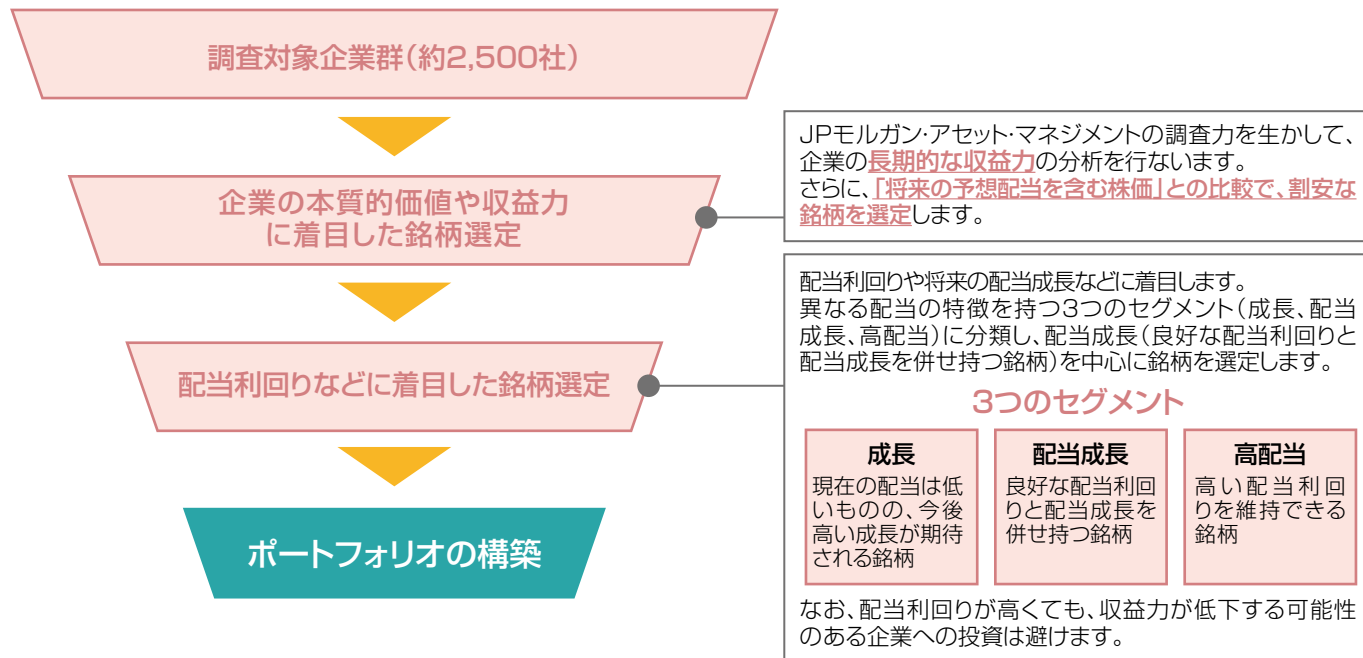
調査対象企業群（約2,500社）

企業の本質的価値や収益力に着目した銘柄選定

JPモルガン・アセット・マネジメントの調査力を生かして、企業の長期的な収益力の分析を行ないます。
さらに、「将来の予想配当を含む株価」との比較で、割安な銘柄を選定します。

配当利回りなどに着目した銘柄選定

配当利回りや将来の配当成長などに着目します。
異なる配当の特徴を持つ3つのセグメント（成長、配当成長、高配当）に分類し、配当成長（良好な配当利回りと配当成長を併せ持つ銘柄）を中心に銘柄を選定します。

3つのセグメント

| 成長 | 配当成長 | 高配当 |
|---|---|---|
| 現在の配当は低いものの、今後高い成長が期待される銘柄 | 良好な配当利回りと配当成長を併せ持つ銘柄 | 高い配当利回りを維持できる銘柄 |

なお、配当利回りが高くても、収益力が低下する可能性のある企業への投資は避けます。

ポートフォリオの構築